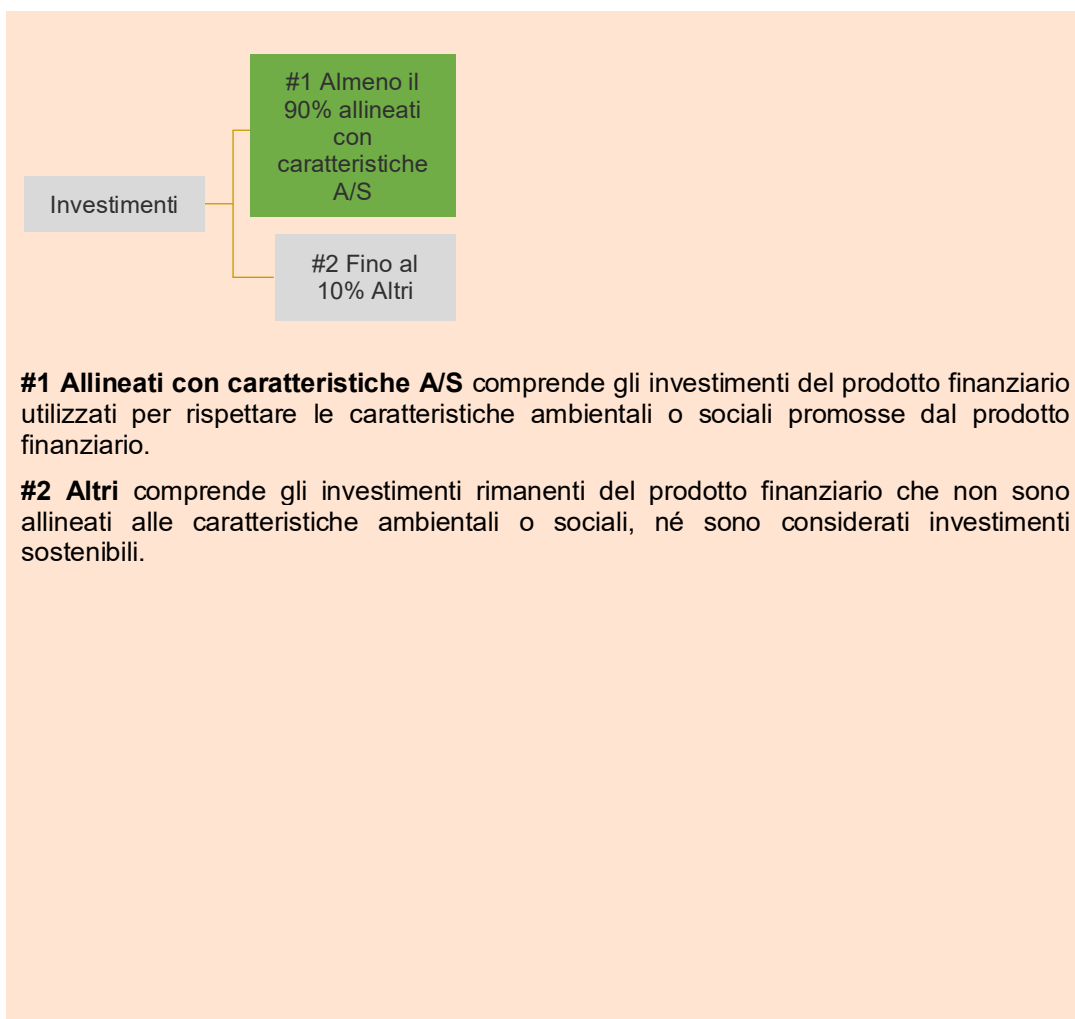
#1 Almeno il 90% allineati con caratteristiche A/S

Investimenti

#2 Fino al 10% Altri

**#1 Allineati con caratteristiche A/S** comprende gli investimenti del prodotto finanziario utilizzati per rispettare le caratteristiche ambientali o sociali promosse dal prodotto finanziario.

**#2 Altri** comprende gli investimenti rimanenti del prodotto finanziario che non sono allineati alle caratteristiche ambientali o sociali, né sono considerati investimenti sostenibili.